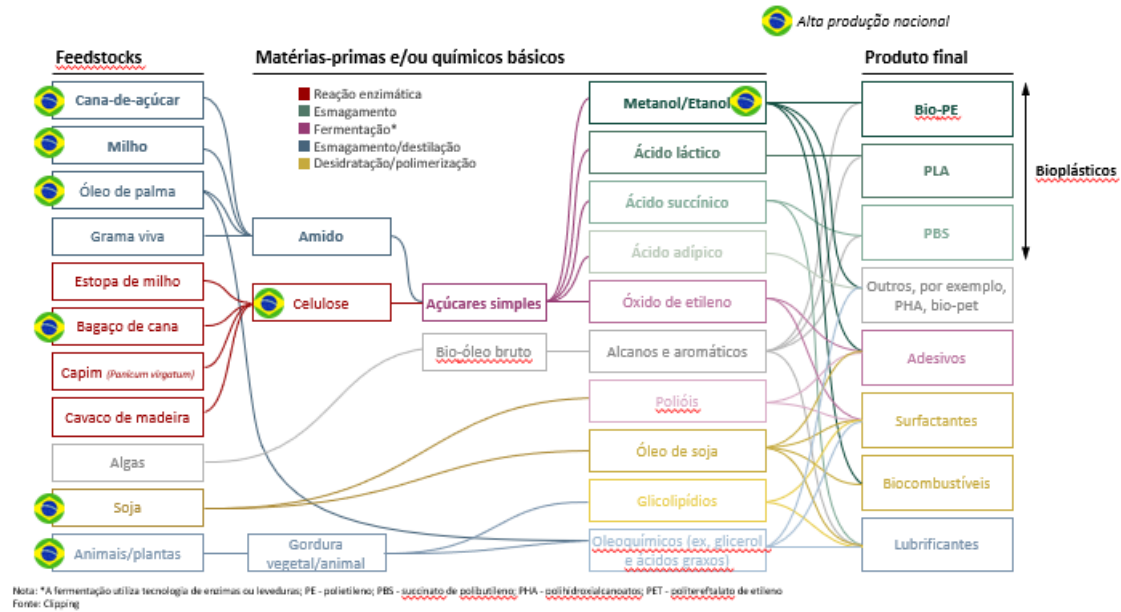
Alta produção nacional

Feedstocks

Matérias-primas e/ou químicos básicos

Produto final

Reação enzimática
Esmagamento
Fermentação*
Esmagamento/destilação
Desidratação/polimerização

Cana-de-açúcar
Milho
Óleo de palma
Grama viva
Estopa de milho
Bagaço de cana
Capim (Panicum virgatum)
Cavaco de madeira
Algas
Soja
Animais/plantas

Amido
Celulose
Açúcares simples
Bio-óleo bruto
Gordura vegetal/animal

Metanol/Etanol
Ácido láctico
Ácido succínico
Ácido adípico
Óxido de etileno
Alcanos e aromáticos
Polióis
Óleo de soja
Glicolipídios
Oleoquímicos (ex. glicerol e ácidos graxos)

Bio-PE
PLA
PBS
Outros, por exemplo, PHA, bio-pet
Adesivos
Surfactantes
Biocombustíveis
Lubrificantes

Bioplásticos

Nota: *A fermentação utiliza tecnologia de enzimas ou leveduras; PE - polietileno; PBS - succinato de polibutileno; PHA - polihidroxialcanoatos; PET - politereftalato de etileno
Fonte: Clipping